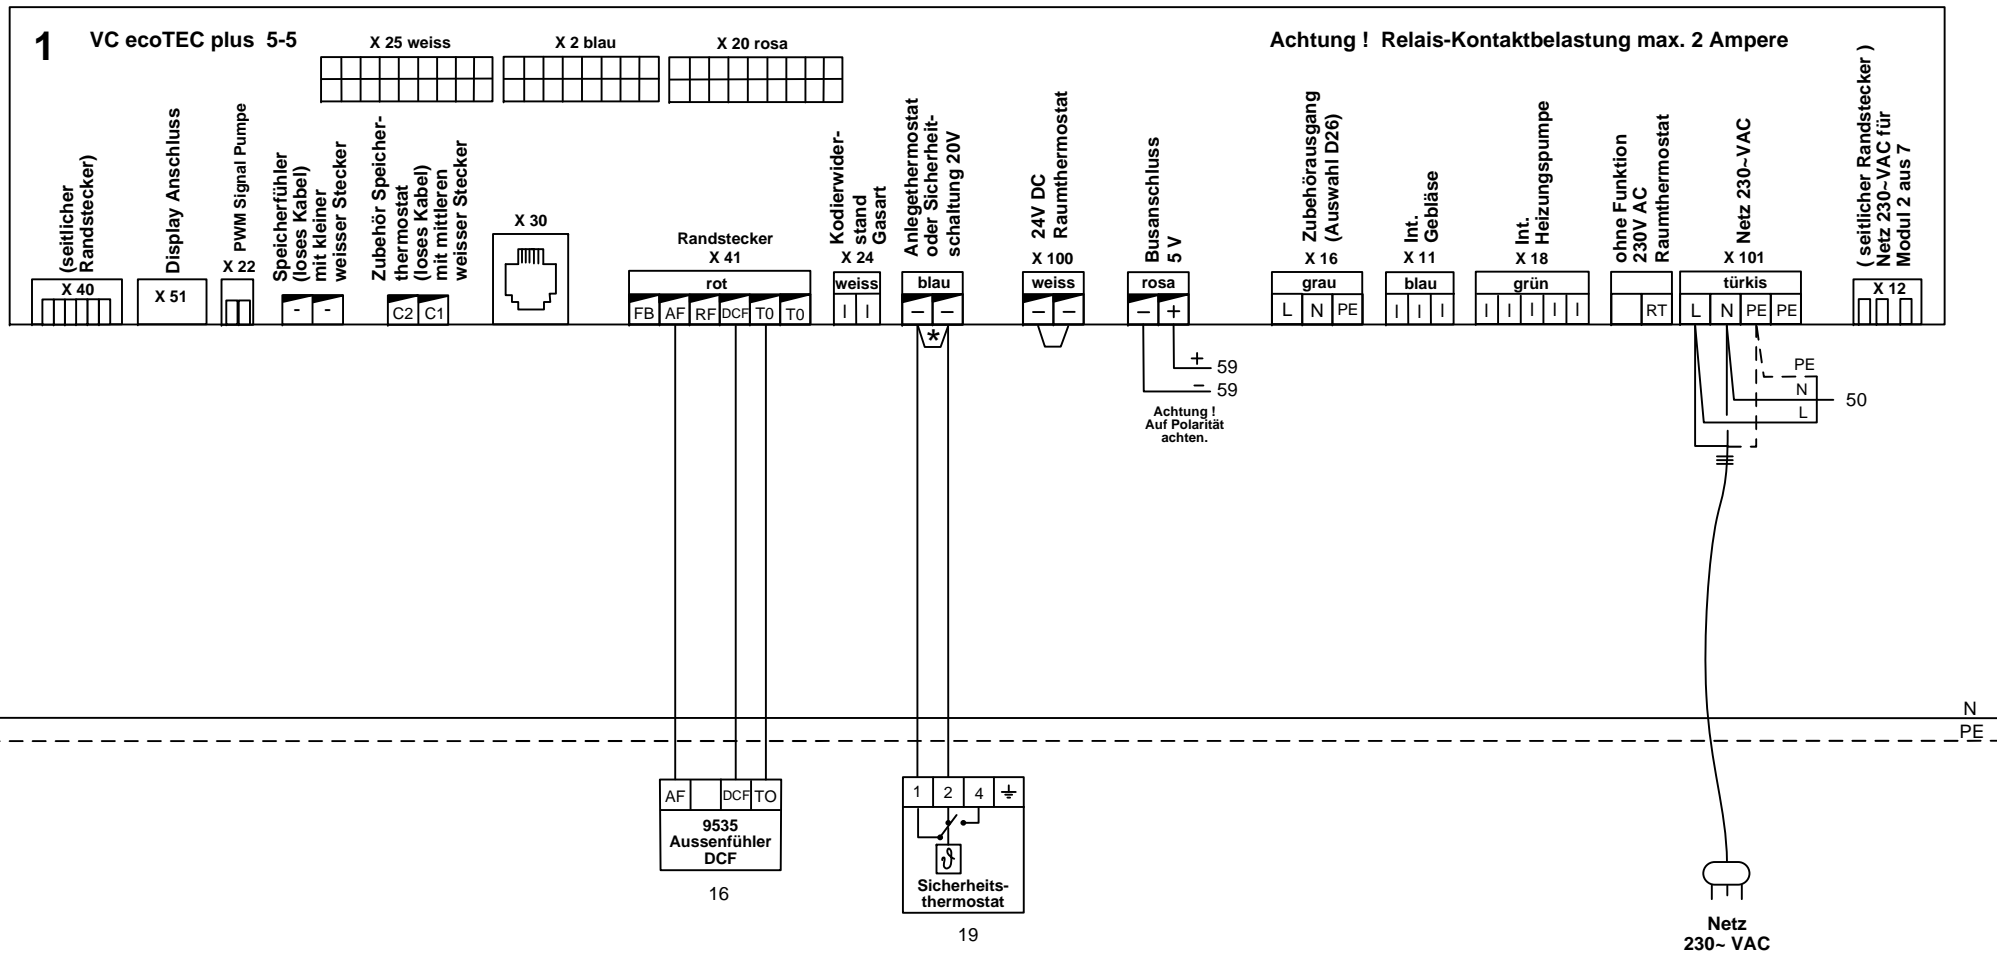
1 VC ecoTEC plus 5-5

X 25 weiss

X 2 blau

X 20 rosa

Achtung ! Relais-Kontaktbelastung max. 2 Ampere

(seitlicher Randstecker)

X 40

Display Anschluss

X 51

PWM Signal Pumpe

X 22

Speicherfühler (loses Kabel) mit kleiner weisser Stecker

- -

Zubehör Speicherthermostat (loses Kabel) mit mittleren weisser Stecker

C2 C1

X 30

Randstecker X 41

rot

FB AF RF DCF T0 T0

Kodierwiderstand Gasart

X 24

weiss

I I

Anlegethermostat oder Sicherheitschaltung 20V

blau

– –

*

24V DC Raumthermostat

X 100

weiss

– –

Busanschluss 5 V

rosa

– +

+ 59

– 59

Achtung ! Auf Polarität achten.

Zubehörausgang (Auswahl D26)

X 16

grau

L N PE

Int. Gebläse

X 11

blau

I I I

Int. Heizungspumpe

X 18

grün

I I I I I

ohne Funktion 230V AC Raumthermostat

RT

Netz 230~VAC

X 101

türkis

L N PE PE

PE

N

L

50

( seitlicher Randstecker ) Netz 230~VAC für Modul 2 aus 7

X 12

N

PE

AF DCF TO

9535 Aussenfühler DCF

16

1 2 4 ⏚

$\vartheta$

Sicherheitsthermostat

19

Netz 230~ VAC